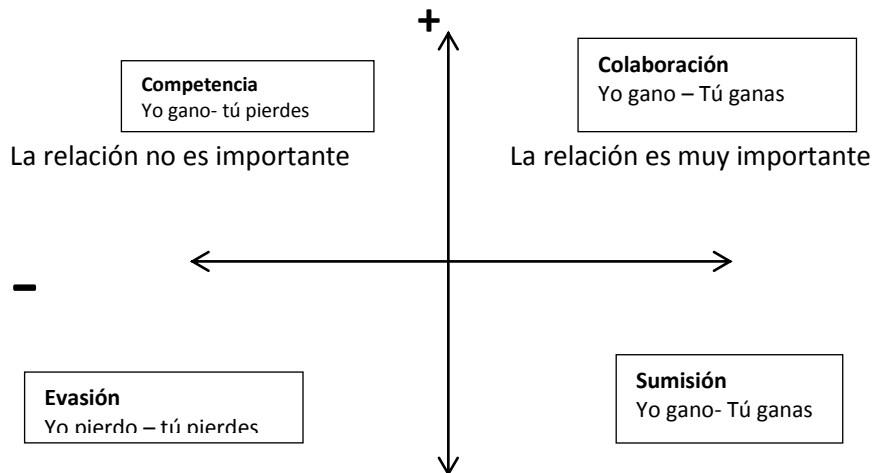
+

**Competencia**
Yo gano- tú pierdes

**Colaboración**
Yo gano – Tú ganas

La relación no es importante

La relación es muy importante

–

**Evasión**
Yo pierdo – tú pierdes

**Sumisión**
Yo gano- Tú ganas